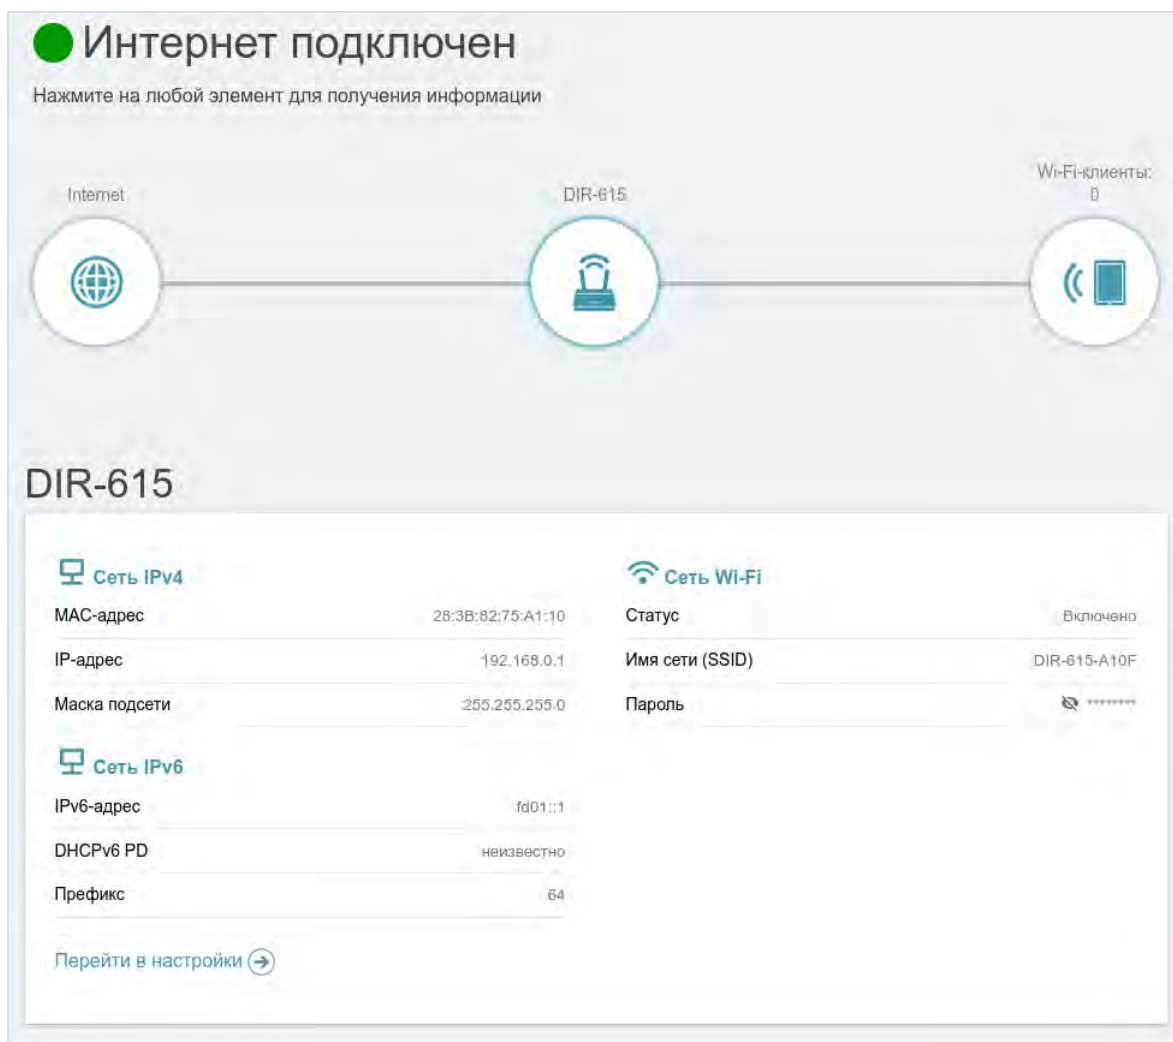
Интернет подключен

Нажмите на любой элемент для получения информации

Internet

DIR-615

Wi-Fi-клиенты: 0

DIR-615

Сеть IPv4

| | |
|---|---|
| MAC-адрес | 28:3B:82:75:A1:10 |
| IP-адрес | 192.168.0.1 |
| Маска подсети | 255.255.255.0 |

Сеть IPv6

| | |
|---|---|
| IPv6-адрес | fd01::1 |
| DHCPv6 PD | неизвестно |
| Префикс | 64 |

Перейти в настройки

Сеть Wi-Fi

| | |
|---|---|
| Статус | Включено |
| Имя сети (SSID) | DIR-615-A10F |
| Пароль | ******** |